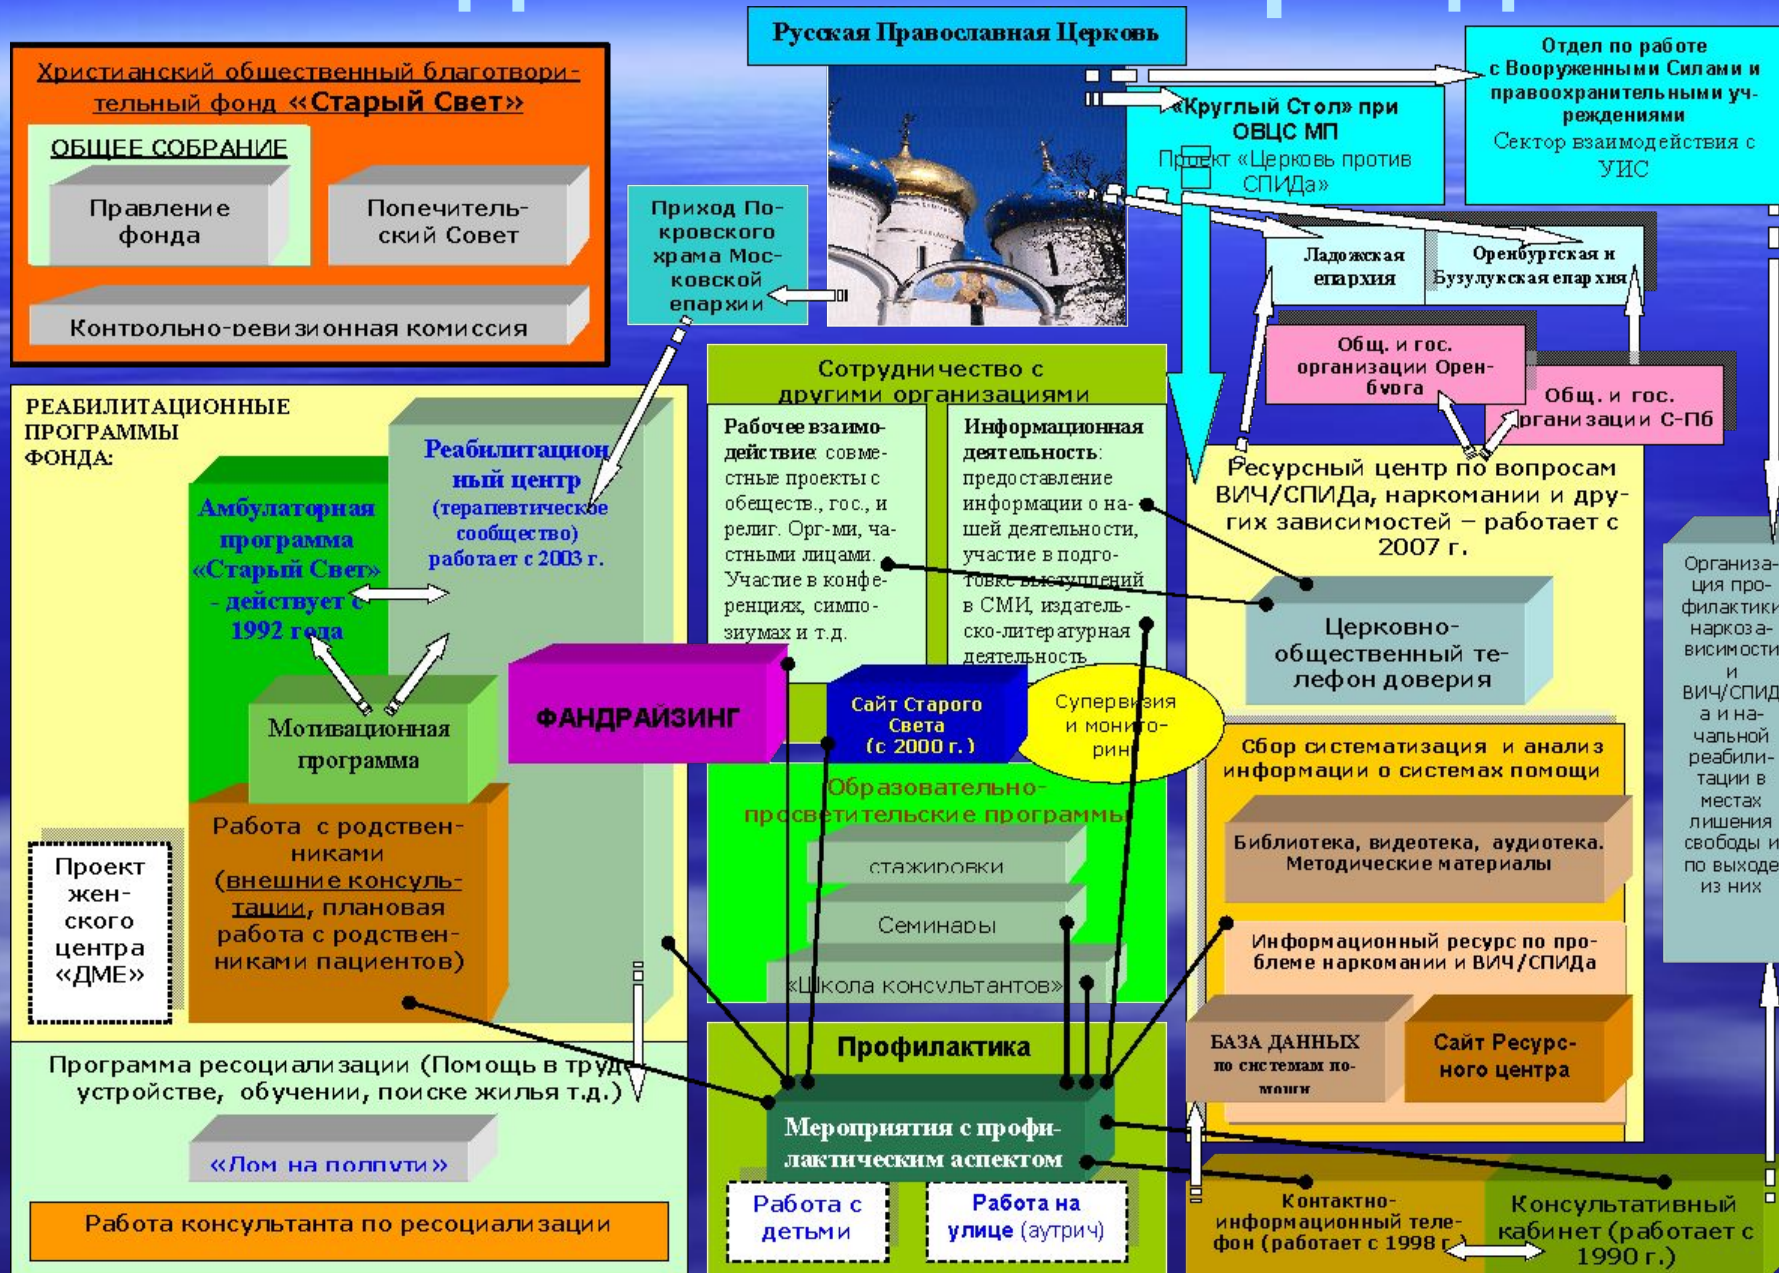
Христианский общественный благотворительный фонд «Старый Свет»

ОБЩЕЕ СОБРАНИЕ

Правление фонда

Попечительский Совет

Контрольно-ревизионная комиссия

Русская Православная Церковь

Отдел по работе с Вооруженными Силами и правоохранительными учреждениями
Сектор взаимодействия с УИС

«Круглый Стол» при ОВЦС МП
Проект «Церковь против СПИДа»

Приход Покровского храма Московской епархии

Ладожская епархия

Оренбургская и Бузулукская епархия

Общ. и гос. организации Оренбурга

Общ. и гос. организации С-Пб

РЕАБИЛИТАЦИОННЫЕ ПРОГРАММЫ ФОНДА:

Реабилитационный центр (терапевтическое сообщество) работает с 2003 г.

Амбулаторная программа «Старый Свет» - действует с 1992 года

Мотивационная программа

ФАНДРАЙЗИНГ

Работа с родственниками (внешние консультации, плановая работа с родственниками пациентов)

Проект женского центра «ДМЕ»

Сотрудничество с другими организациями

Рабочее взаимодействие: совместные проекты с обществ., гос., и религ. Орг-ми, частными лицами. Участие в конференциях, симпозиумах и т.д.

Информационная деятельность: предоставление информации о нашей деятельности, участие в подготовке выступлений в СМИ, издательско-литературная деятельность

Ресурсный центр по вопросам ВИЧ/СПИДа, наркомании и других зависимостей – работает с 2007 г.

Церковно-общественный телефон доверия

Сайт Старого Света (с 2000 г.)

Супервизия и мониторинг

Образовательно-просветительские программы

стажировки

Семинары

«Школа консультантов»

Сбор систематизация и анализ информации о системах помощи

Библиотека, видеотека, аудиотека. Методические материалы

Информационный ресурс по проблеме наркомании и ВИЧ/СПИДа

БАЗА ДАННЫХ по системам помощи

Сайт Ресурсного центра

Организация профилактики наркозависимости и ВИЧ/СПИДа и начальной реабилитации в местах лишения свободы и по выходе из них

Программа ресоциализации (Помощь в трудоустройстве, обучении, поиске жилья т.д.)

«Дом на полпути»

Работа консультанта по ресоциализации

Профилактика

Мероприятия с профилактическим аспектом

Работа с детьми

Работа на улице (аутрич)

Контактно-информационный телефон (работает с 1998 г.)

Консультативный кабинет (работает с 1990 г.)